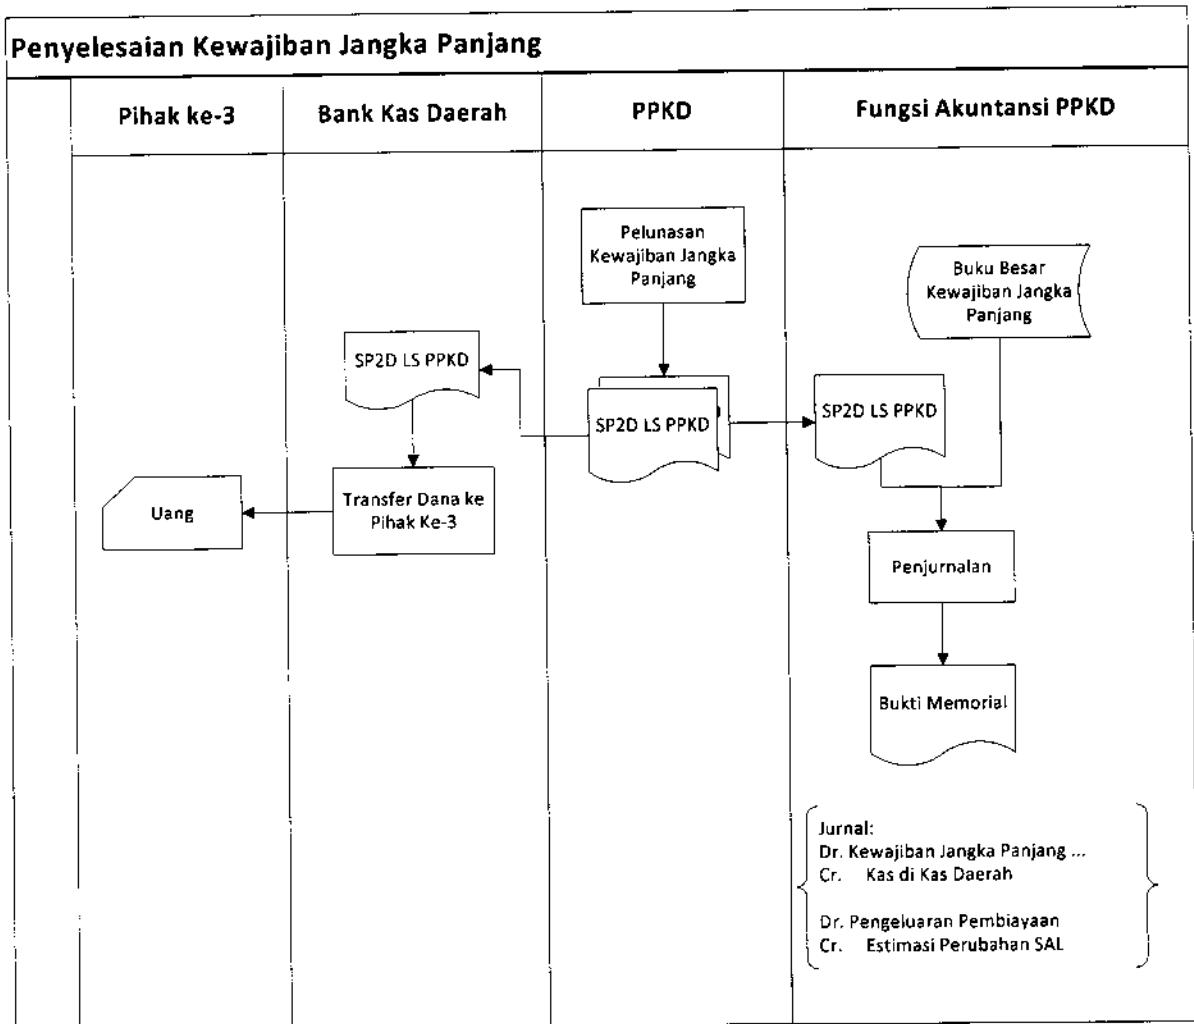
Penyelesaian Kewajiban Jangka Panjang

Pihak ke-3

Bank Kas Daerah

PPKD

Fungsi Akuntansi PPKD

Pelunasan Kewajiban Jangka Panjang

Buku Besar Kewajiban Jangka Panjang

SP2D LS PPKD

SP2D LS PPKD

SP2D LS PPKD

Uang

Transfer Dana ke Pihak Ke-3

Penjurnalan

Bukti Memorial

Jurnal:
Dr. Kewajiban Jangka Panjang ...
Cr. Kas di Kas Daerah

Dr. Pengeluaran Pembiayaan
Cr. Estimasi Perubahan SAL